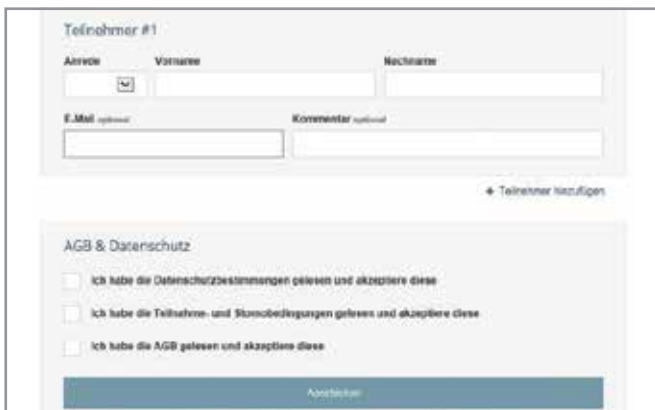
Teilnehmer #1

Anrede

Vorname

Nachname

E-Mail optional

Kommentar optional

+ Teilnehmer hinzufügen

AGB & Datenschutz

Ich habe die Datenschutzbestimmungen gelesen und akzeptiere diese

Ich habe die Teilnahme- und Stornobedingungen gelesen und akzeptiere diese

Ich habe die AGB gelesen und akzeptiere diese

Abschicken